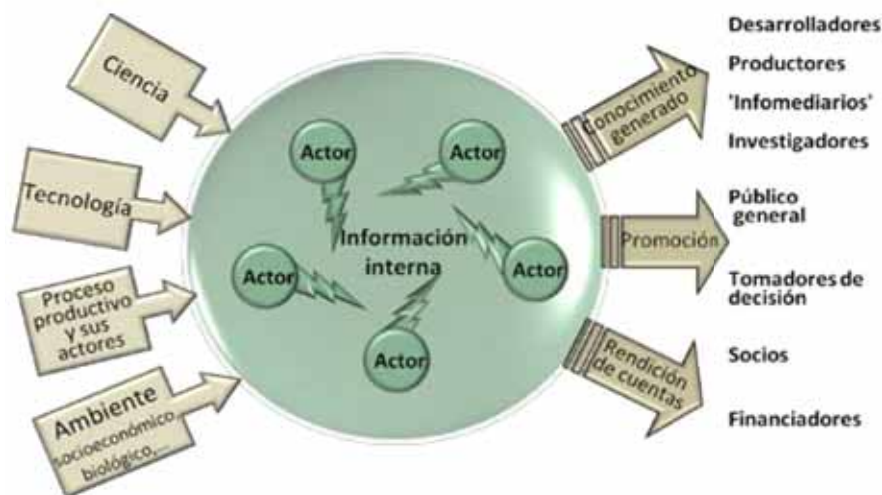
Ciencia

Tecnología

Proceso productivo y sus actores

Ambiente socioeconómico, biológico,...

Actor

Actor

Información interna

Actor

Actor

Actor

Conocimiento generado

Promoción

Rendición de cuentas

Desarrolladores

Productores

'Infomediarios'

Investigadores

Público general

Tomadores de decisión

Socios

Financiadores